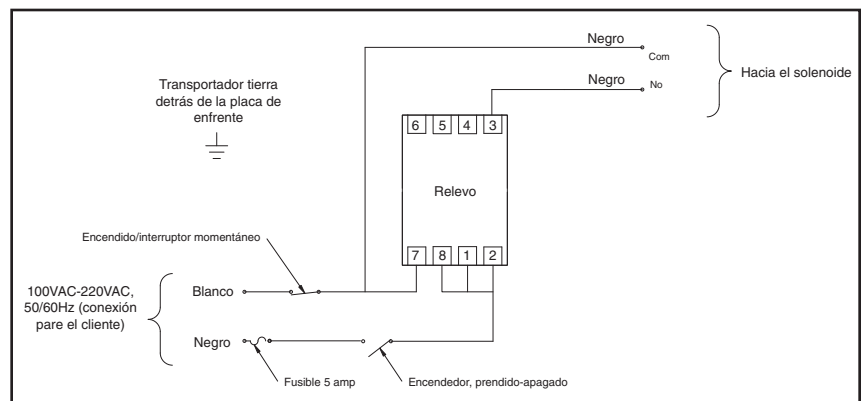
Negro
Com
Negro
No
Hacia el solenoide

Transportador tierra detrás de la placa de enfrente

6 5 4 3

Relevo

7 8 1 2

Encendido/interruptor momentáneo

100VAC-220VAC, 50/60Hz (conexión pare el cliente)

Blanco

Negro

Fusible 5 amp

Encendedor, prendido-apagado